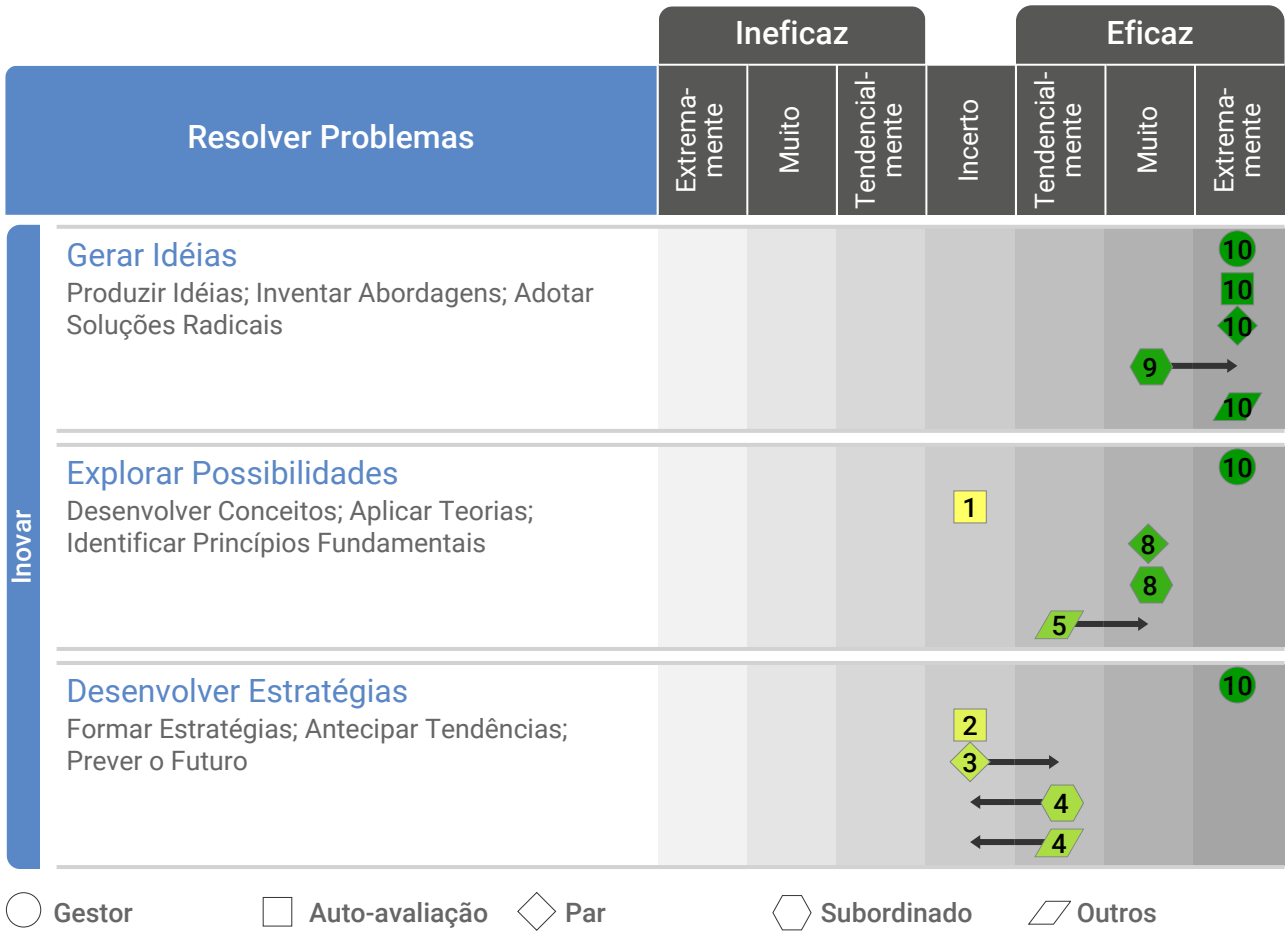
| Resolver Problemas | Ineficaz: Extremamente | Ineficaz: Muito | Ineficaz: Tendencialmente | Incerto | Eficaz: Tendencialmente | Eficaz: Muito | Eficaz: Extremamente |
|---|---|---|---|---|---|---|---|
| **Gerar Idéias** Produzir Idéias; Inventar Abordagens; Adotar Soluções Radicais | | | | | | 9 | 10 10 10 10 |
| **Explorar Possibilidades** Desenvolver Conceitos; Aplicar Teorias; Identificar Princípios Fundamentais | | | | 1 | 5 | 8 8 | 10 |
| **Desenvolver Estratégias** Formar Estratégias; Antecipar Tendências; Prever o Futuro | | | | 2 3 | 4 4 | | 10 |

Inovar

Gestor   Auto-avaliação   Par   Subordinado   Outros